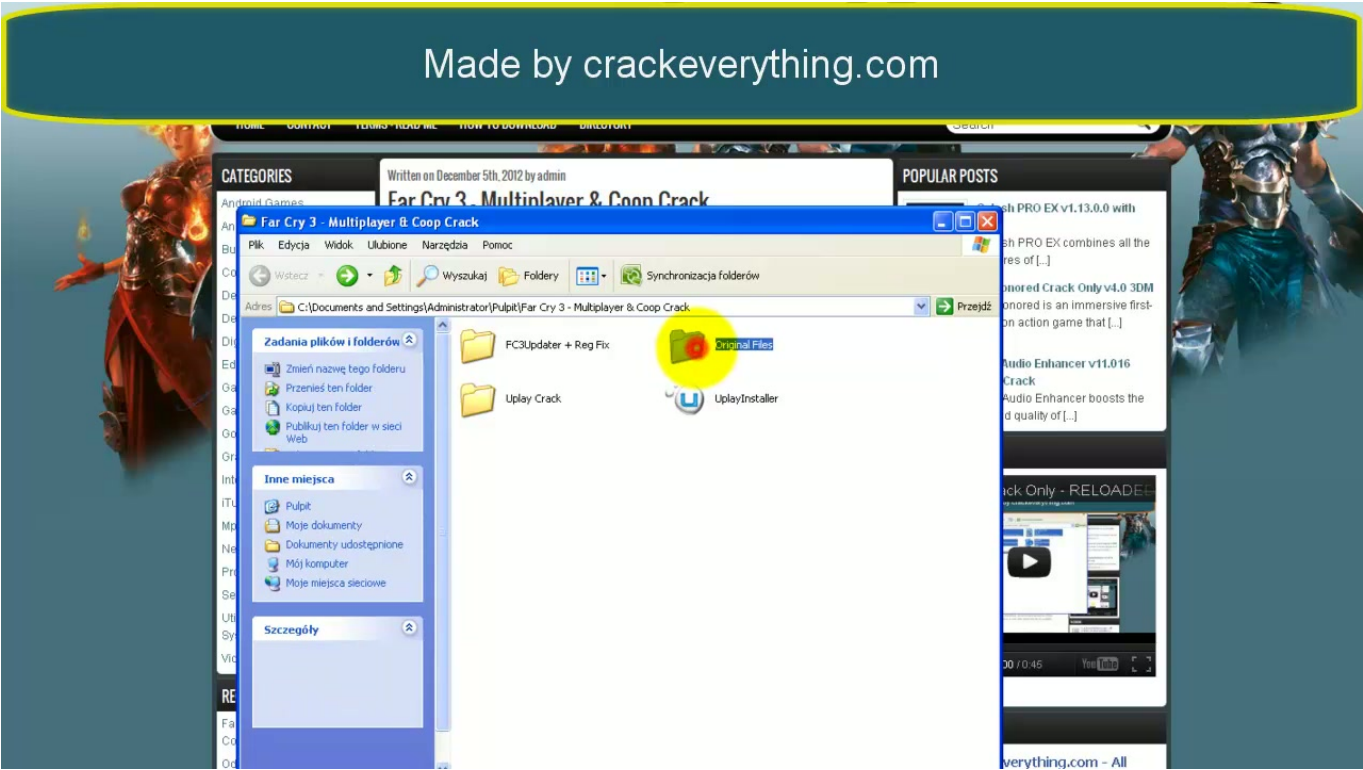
Made by crackeverything.com

CATEGORIES

Android Games

Written on December 5th, 2012 by admin

Far Cry 3 - Multiplayer & Coop Crack

POPULAR POSTS

Far Cry 3 - Multiplayer & Coop Crack

Plik Edycja Widok Ulubione Narzędzia Pomoc

Wstecz Wyszukaj Foldery Synchronizacja folderów

Adres C:\Documents and Settings\Administrator\Pulpit\Far Cry 3 - Multiplayer & Coop Crack Przejdź

Zadania plików i folderów

Zmień nazwę tego folderu
Przenieś ten folder
Kopiuj ten folder
Publikuj ten folder w sieci Web

Inne miejsca

Pulpit
Moje dokumenty
Dokumenty udostępnione
Mój komputer
Moje miejsca sieciowe

Szczegóły

FC3Updater + Reg Fix
Original Files
Uplay Crack
UplayInstaller

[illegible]sh PRO EX v1.13.0.0 with
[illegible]sh PRO EX combines all the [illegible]res of [...]

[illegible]onored Crack Only v4.0 3DM
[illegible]onored is an immersive first-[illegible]on action game that [...]

Audio Enhancer v11.016 Crack
Audio Enhancer boosts the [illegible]d quality of [...]

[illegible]ck Only - RELOADE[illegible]

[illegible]00 / 0:46

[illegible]verything.com - All